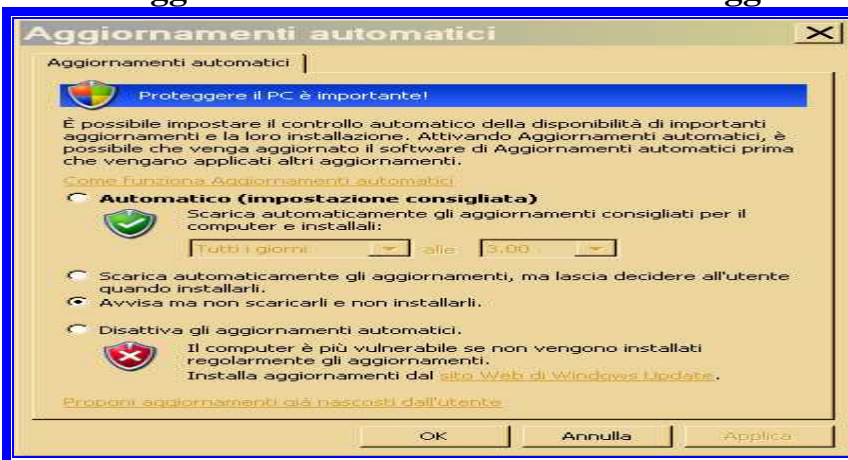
Aggiornamenti automatici

Aggiornamenti automatici

Proteggere il PC è importante!

È possibile impostare il controllo automatico della disponibilità di importanti aggiornamenti e la loro installazione. Attivando Aggiornamenti automatici, è possibile che venga aggiornato il software di Aggiornamenti automatici prima che vengano applicati altri aggiornamenti.

Come funziona Aggiornamenti automatici

Automatico (impostazione consigliata)

Scarica automaticamente gli aggiornamenti consigliati per il computer e installali:

Tutti i giorni alle 3.00

Scarica automaticamente gli aggiornamenti, ma lascia decidere all'utente quando installarli.

Avvisa ma non scaricarli e non installarli.

Disattiva gli aggiornamenti automatici.

Il computer è più vulnerabile se non vengono installati regolarmente gli aggiornamenti.
Installa aggiornamenti dal sito Web di Windows Update.

Proponi aggiornamenti già nascosti dall'utente

OK Annulla Applica